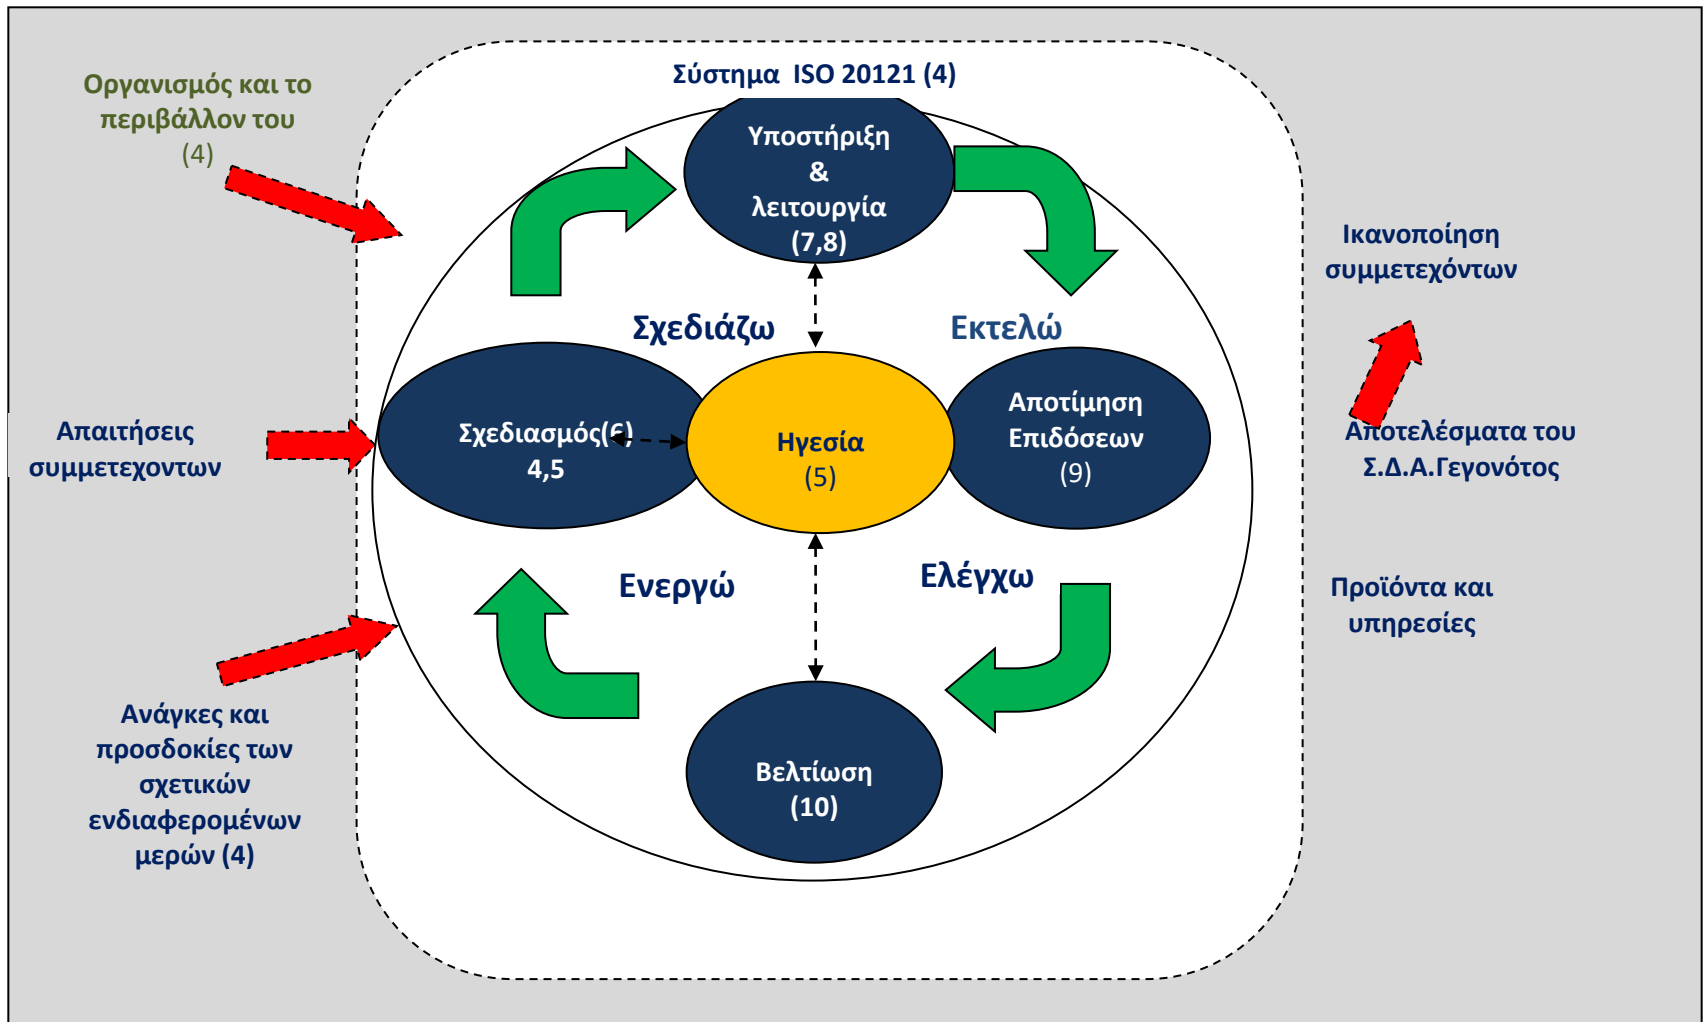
Οργανισμός και το περιβάλλον του (4)

Σύστημα ISO 20121 (4)

Υποστήριξη & λειτουργία (7,8)

Ικανοποίηση συμμετεχόντων

Σχεδιάζω

Εκτελώ

Απαιτήσεις συμμετεχοντων

Σχεδιασμός(6) 4,5

Ηγεσία (5)

Αποτίμηση Επιδόσεων (9)

Αποτελέσματα του Σ.Δ.Α.Γεγονότος

Ενεργώ

Ελέγχω

Προϊόντα και υπηρεσίες

Ανάγκες και προσδοκίες των σχετικών ενδιαφερομένων μερών (4)

Βελτίωση (10)